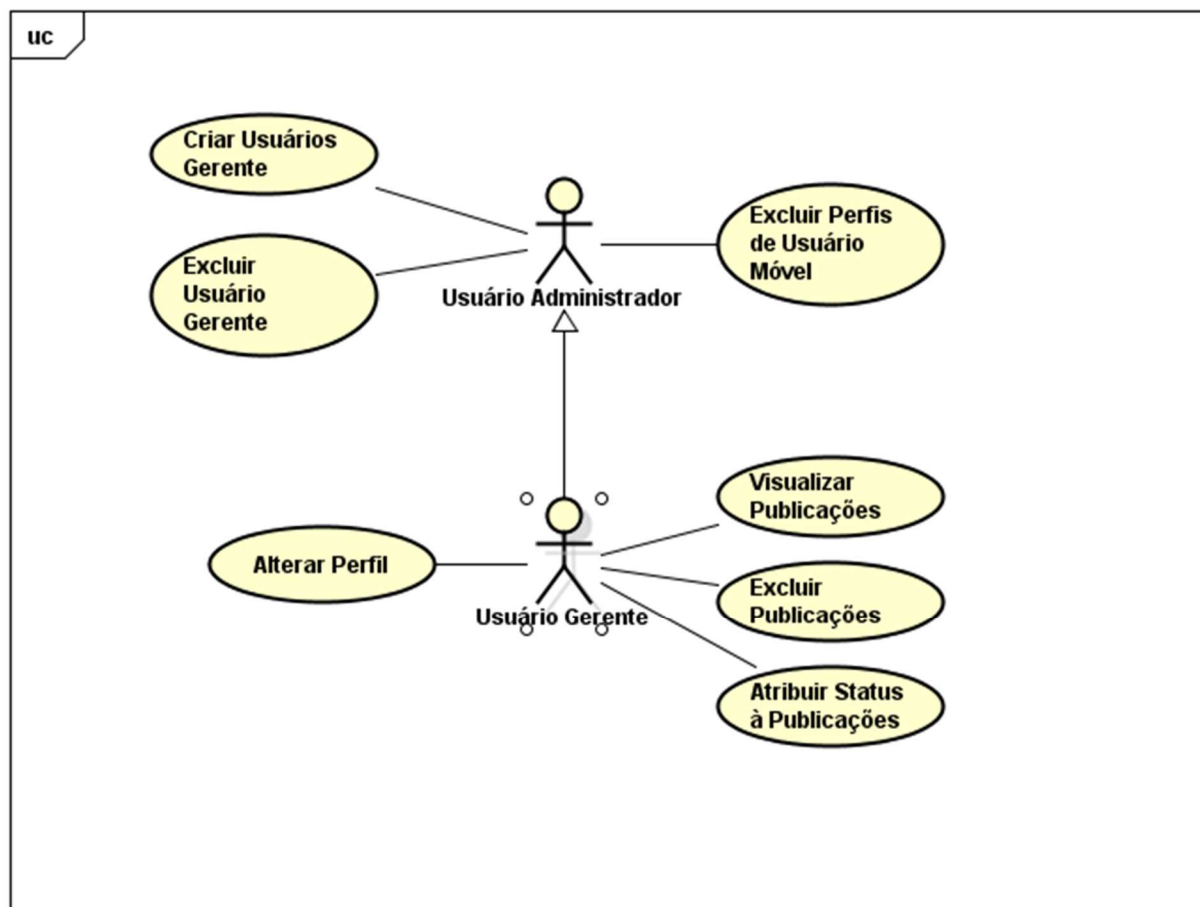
uc

Criar Usuários Gerente

Excluir Usuário Gerente

Usuário Administrador

Excluir Perfis de Usuário Móvel

Visualizar Publicações

Alterar Perfil

Usuário Gerente

Excluir Publicações

Atribuir Status à Publicações